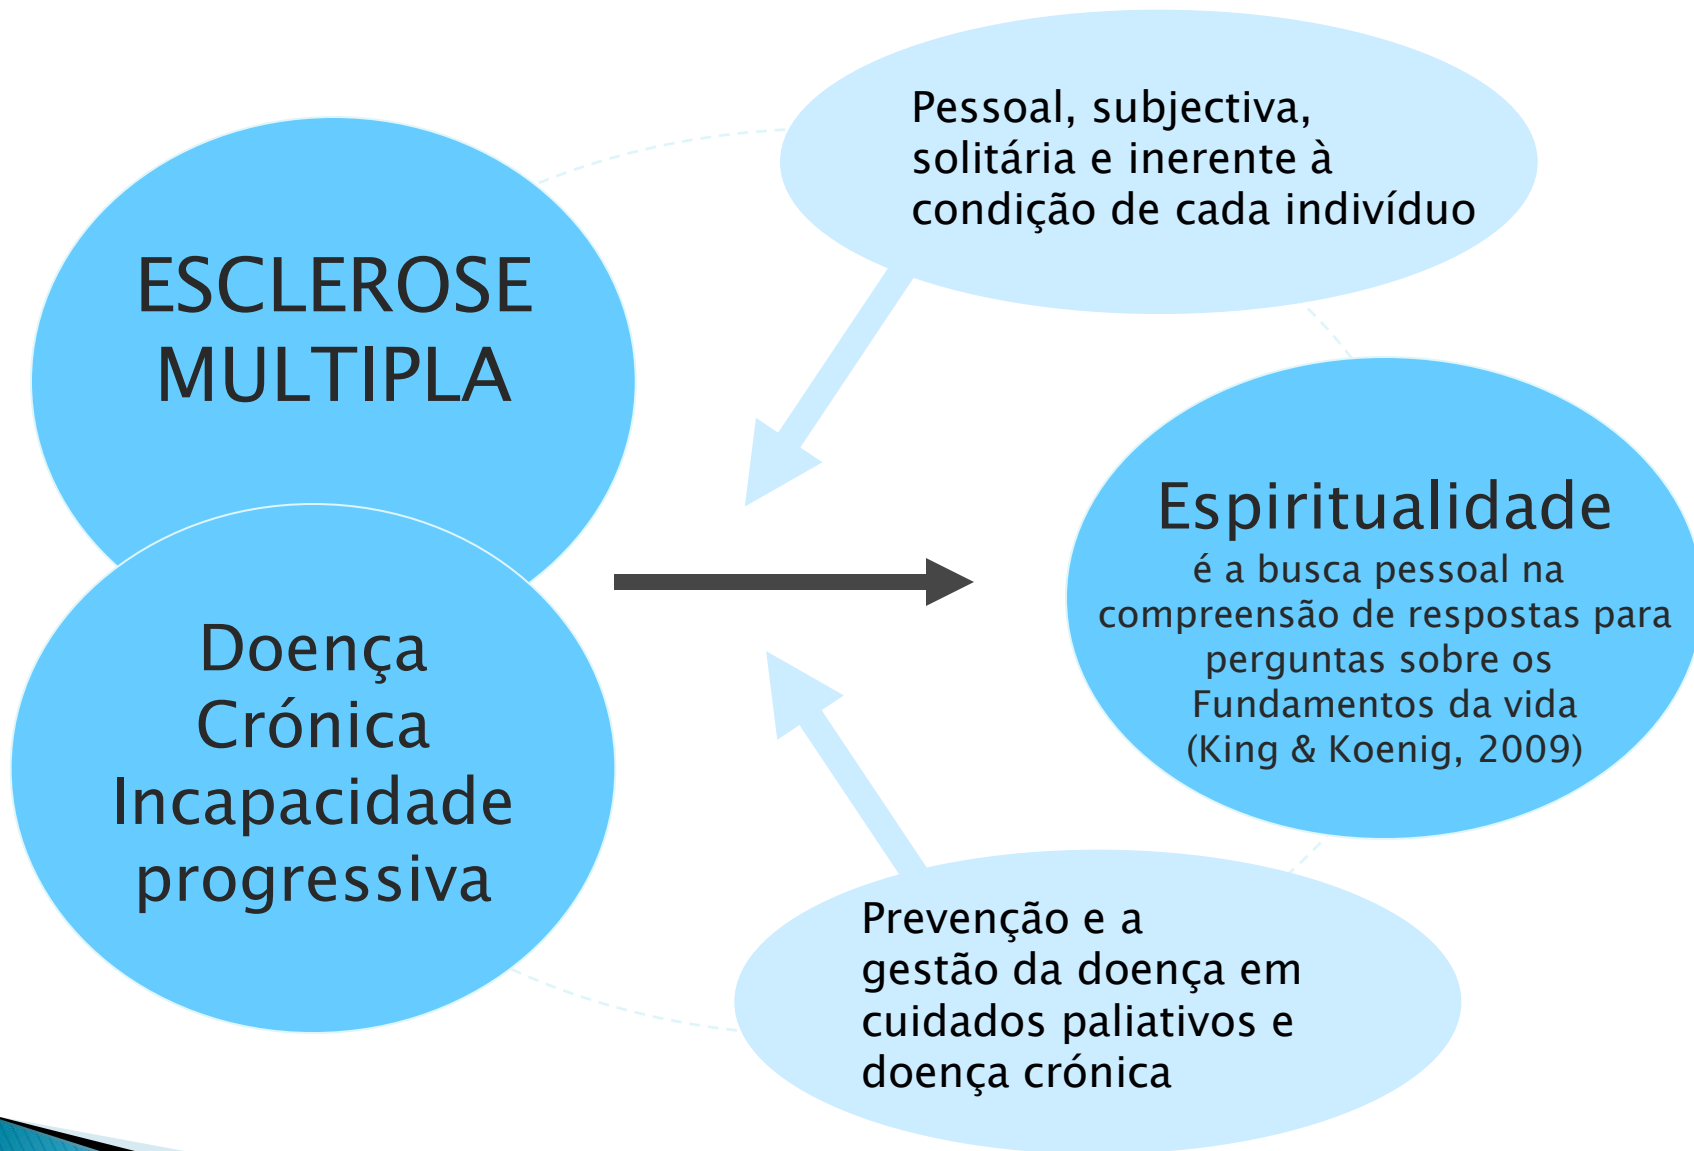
ESCLEROSE MULTIPLA

Doença Crónica Incapacidade progressiva

Pessoal, subjectiva, solitária e inerente à condição de cada indivíduo

Espiritualidade
é a busca pessoal na compreensão de respostas para perguntas sobre os Fundamentos da vida (King & Koenig, 2009)

Prevenção e a gestão da doença em cuidados paliativos e doença crónica